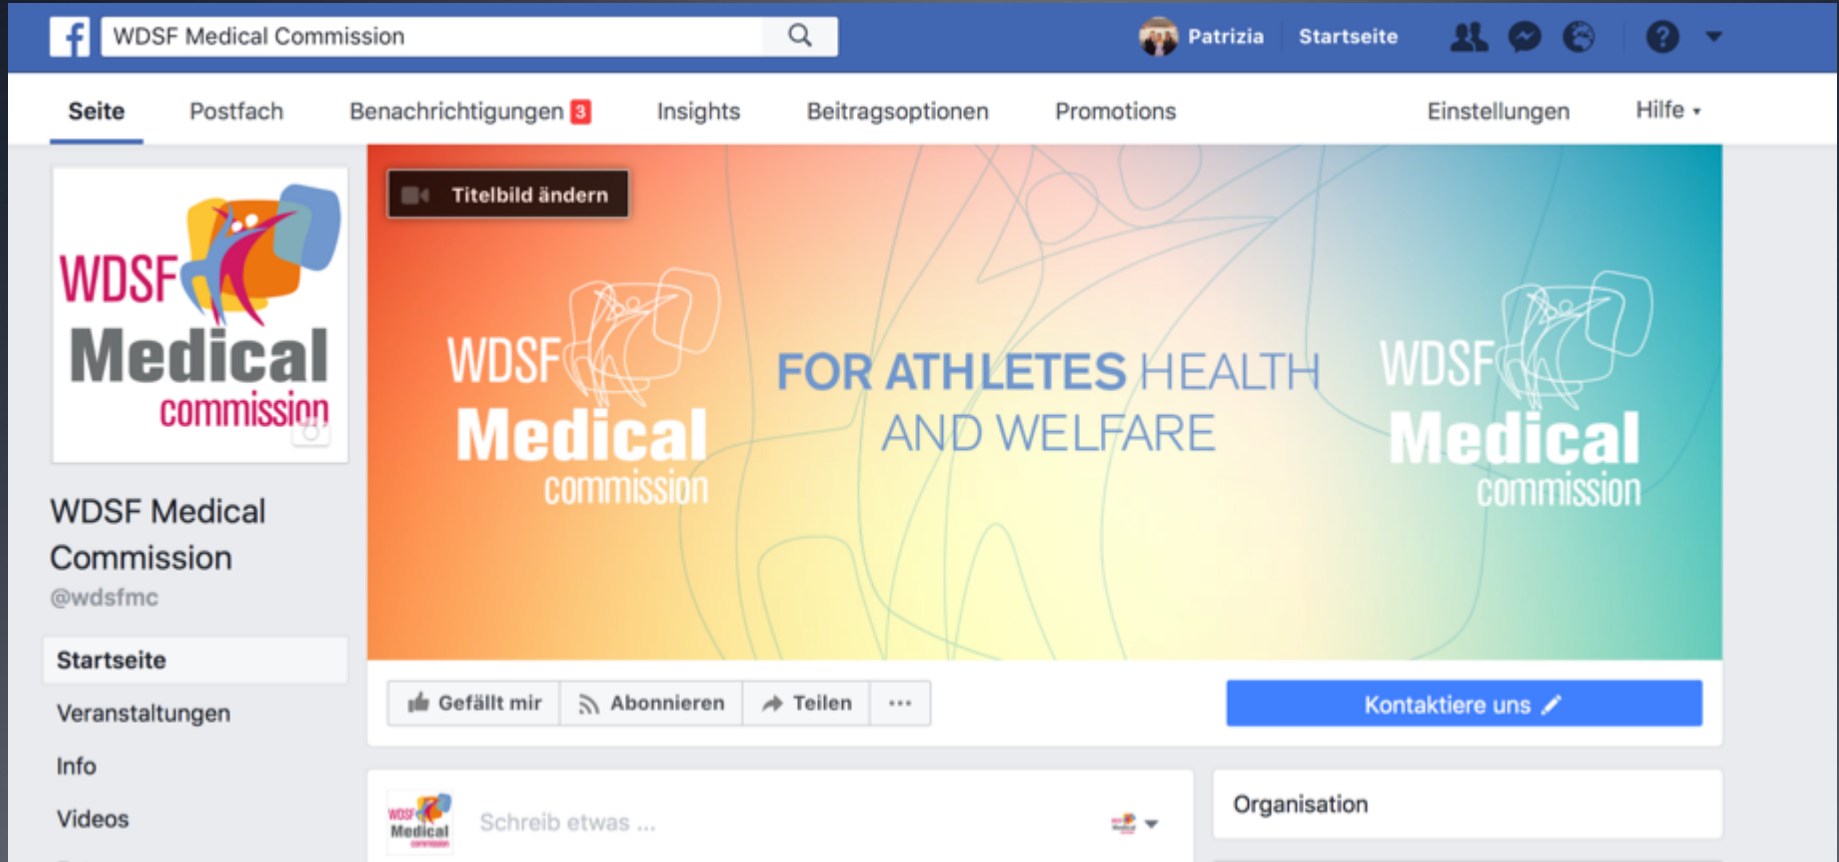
WDSF Medical Commission

Patrizia Startseite

Seite Postfach Benachrichtigungen 3 Insights Beitragsoptionen Promotions Einstellungen Hilfe

WDSF Medical commission

Titelbild ändern

WDSF Medical commission

FOR ATHLETES HEALTH AND WELFARE

WDSF Medical commission

WDSF Medical Commission
@wdsfmc

Startseite
Veranstaltungen
Info
Videos

Gefällt mir Abonnieren Teilen ···

Kontaktiere uns

WDSF Medical

Schreib etwas ...

Organisation